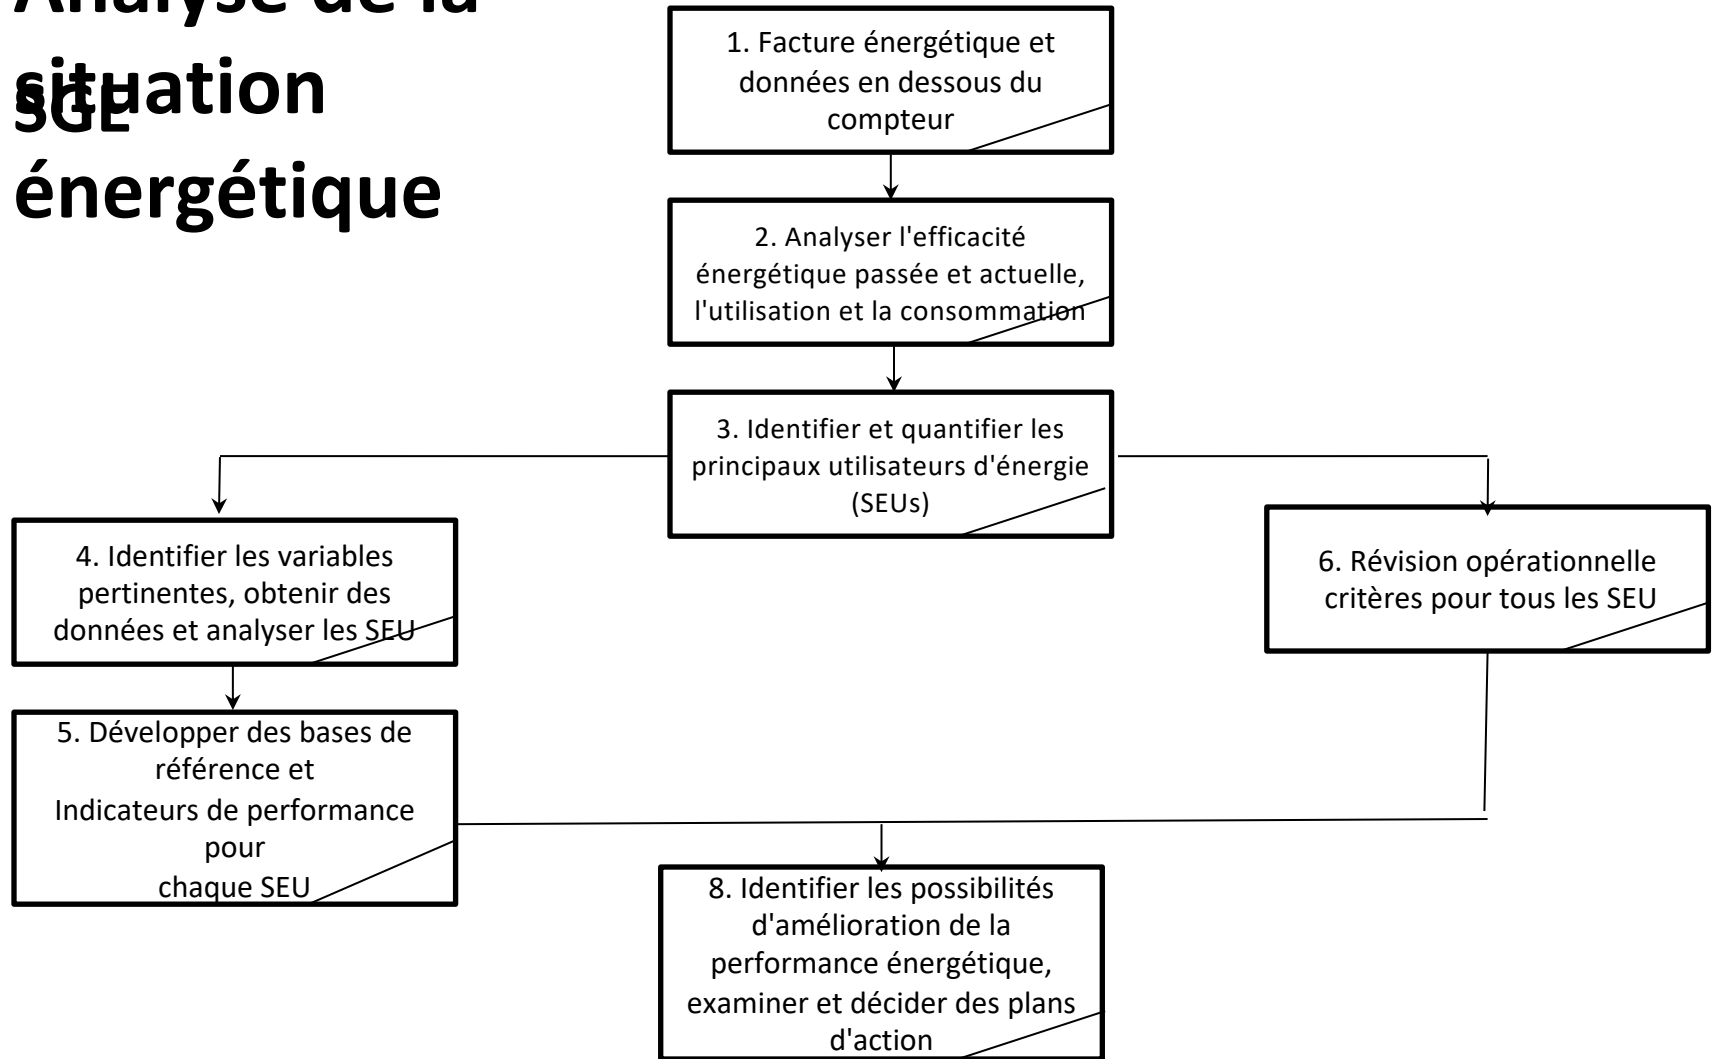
Analyse de la situation énergétique

SGE

1. Facture énergétique et données en dessous du compteur

2. Analyser l'efficacité énergétique passée et actuelle, l'utilisation et la consommation

3. Identifier et quantifier les principaux utilisateurs d'énergie (SEUs)

4. Identifier les variables pertinentes, obtenir des données et analyser les SEU

6. Révision opérationnelle critères pour tous les SEU

5. Développer des bases de référence et Indicateurs de performance pour chaque SEU

8. Identifier les possibilités d'amélioration de la performance énergétique, examiner et décider des plans d'action